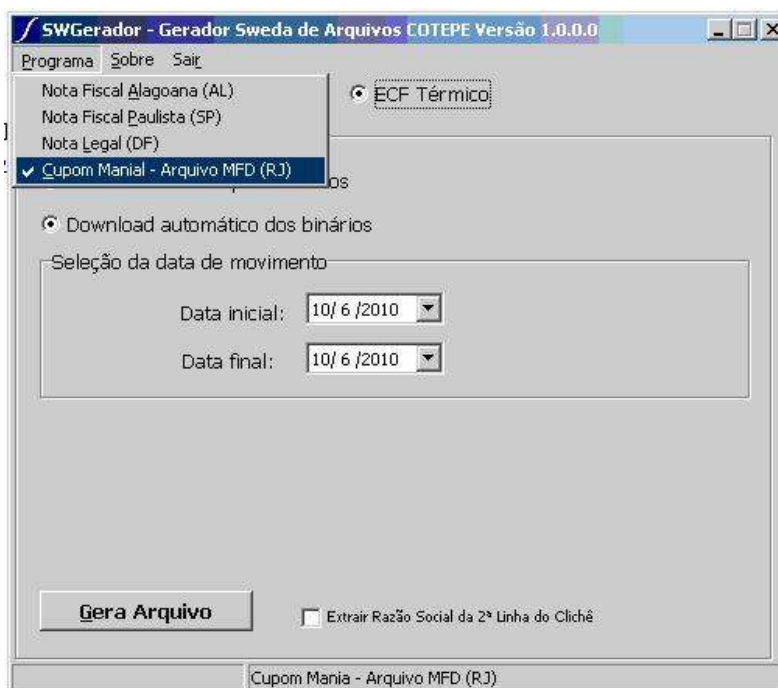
SWGerador - Gerador Sweda de Arquivos COTEPE Versão 1.0.0.0

Programa Sobre Sair

Nota Fiscal Alagoana (AL)
Nota Fiscal Paulista (SP)
Nota Legal (DF)
✔ Cupom Manial - Arquivo MFD (RJ)

ECF Térmico

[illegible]os

Download automático dos binários

Seleção da data de movimento

Data inicial: 10/ 6 /2010

Data final: 10/ 6 /2010

Gera Arquivo

Extrair Razão Social da 2ª Linha do Clichê

Cupom Mania - Arquivo MFD (RJ)